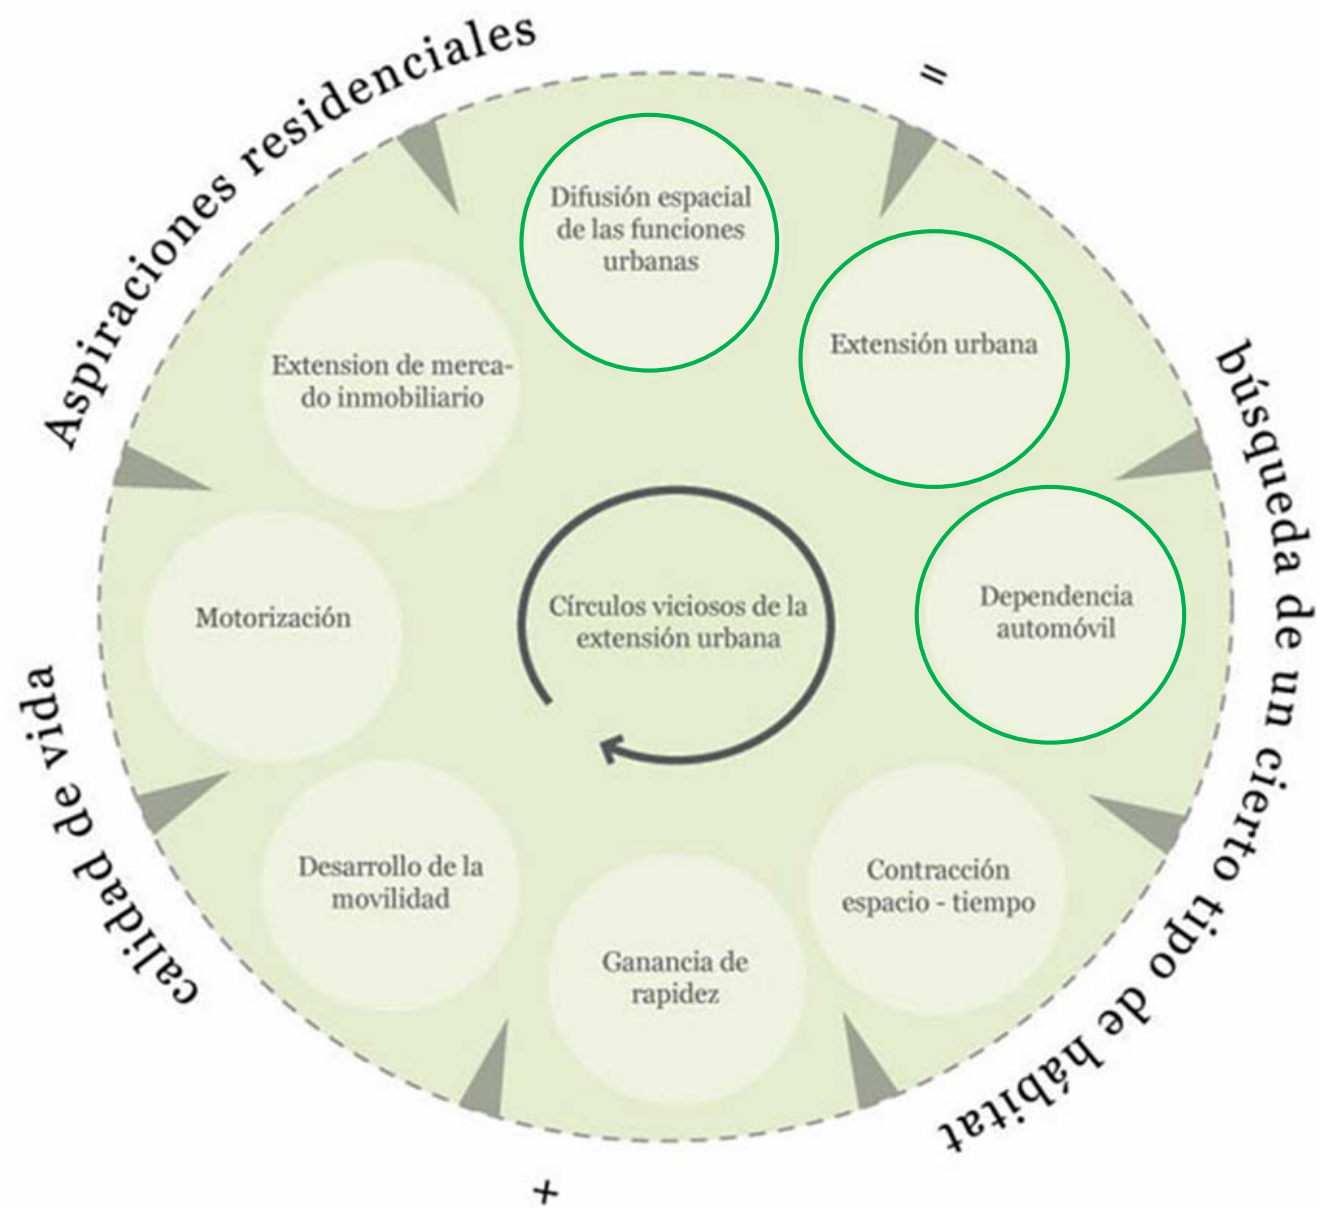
Aspiraciones residenciales

=

búsqueda de un cierto tipo de hábitat

+

calidad de vida

Difusión espacial de las funciones urbanas

Extensión urbana

Dependencia automóvil

Contracción espacio - tiempo

Ganancia de rapidez

Desarrollo de la movilidad

Motorización

Extension de mercado inmobiliario

Círculos viciosos de la extensión urbana